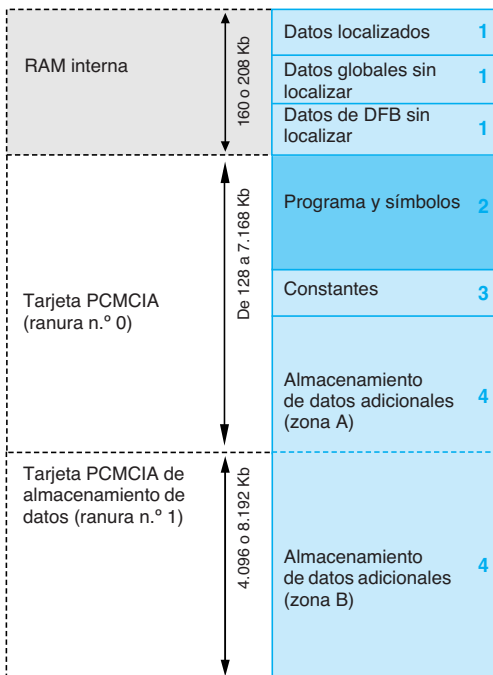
RAM interna

160 o 208 Kb

Datos localizados 1

Datos globales sin localizar 1

Datos de DFB sin localizar 1

Tarjeta PCMCIA (ranura n.º 0)

De 128 a 7.168 Kb

Programa y símbolos 2

Constantes 3

Almacenamiento de datos adicionales (zona A) 4

Tarjeta PCMCIA de almacenamiento de datos (ranura n.º 1)

4.096 o 8.192 Kb

Almacenamiento de datos adicionales (zona B) 4